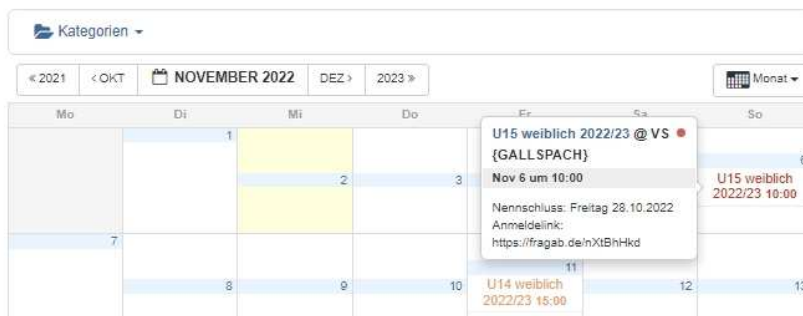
Kategorien

« 2021 ‹ OKT NOVEMBER 2022 DEZ › 2023 »

Monat

| Mo | Di | Mi | Do | Fr | Sa | So |
|---|---|---|---|---|---|---|
| | 1 | 2 | 3 | | | 6 U15 weiblich 2022/23 10:00 |
| 7 | 8 | 9 | 10 U14 weiblich 2022/23 15:00 | 11 | 12 | 13 |

U15 weiblich 2022/23 @ VS {GALLSPACH}

Nov 6 um 10:00

Nennschluss: Freitag 28.10.2022
Anmeldelink:
https://fragab.de/nXtBhHkd